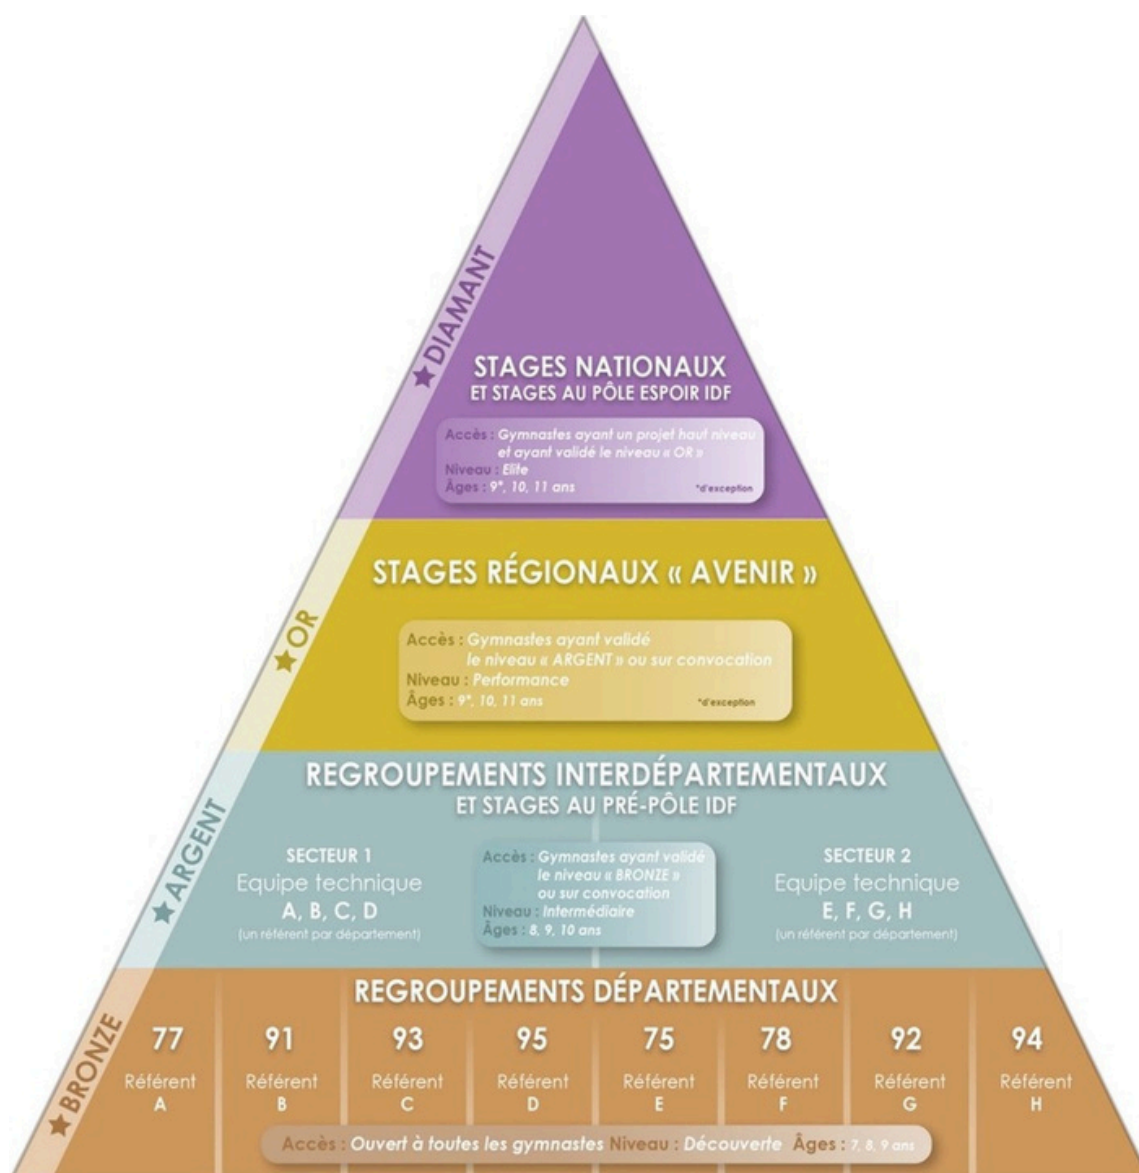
★DIAMANT

STAGES NATIONAUX
ET STAGES AU PÔLE ESPOIR IDF

Accès : Gymnastes ayant un projet haut niveau et ayant validé le niveau « OR »
Niveau : Elite
Âges : 9*, 10, 11 ans
*d'exception

★OR

STAGES RÉGIONAUX « AVENIR »

Accès : Gymnastes ayant validé le niveau « ARGENT » ou sur convocation
Niveau : Performance
Âges : 9*, 10, 11 ans
*d'exception

★ARGENT

REGROUPEMENTS INTERDÉPARTEMENTAUX
ET STAGES AU PRÉ-PÔLE IDF

SECTEUR 1
Equipe technique
A, B, C, D
(un référent par département)

Accès : Gymnastes ayant validé le niveau « BRONZE » ou sur convocation
Niveau : Intermédiaire
Âges : 8, 9, 10 ans

SECTEUR 2
Equipe technique
E, F, G, H
(un référent par département)

★BRONZE

REGROUPEMENTS DÉPARTEMENTAUX

| 77 | 91 | 93 | 95 | 75 | 78 | 92 | 94 |
|---|---|---|---|---|---|---|---|
| Référent A | Référent B | Référent C | Référent D | Référent E | Référent F | Référent G | Référent H |

Accès : Ouvert à toutes les gymnastes Niveau : Découverte Âges : 7, 8, 9 ans